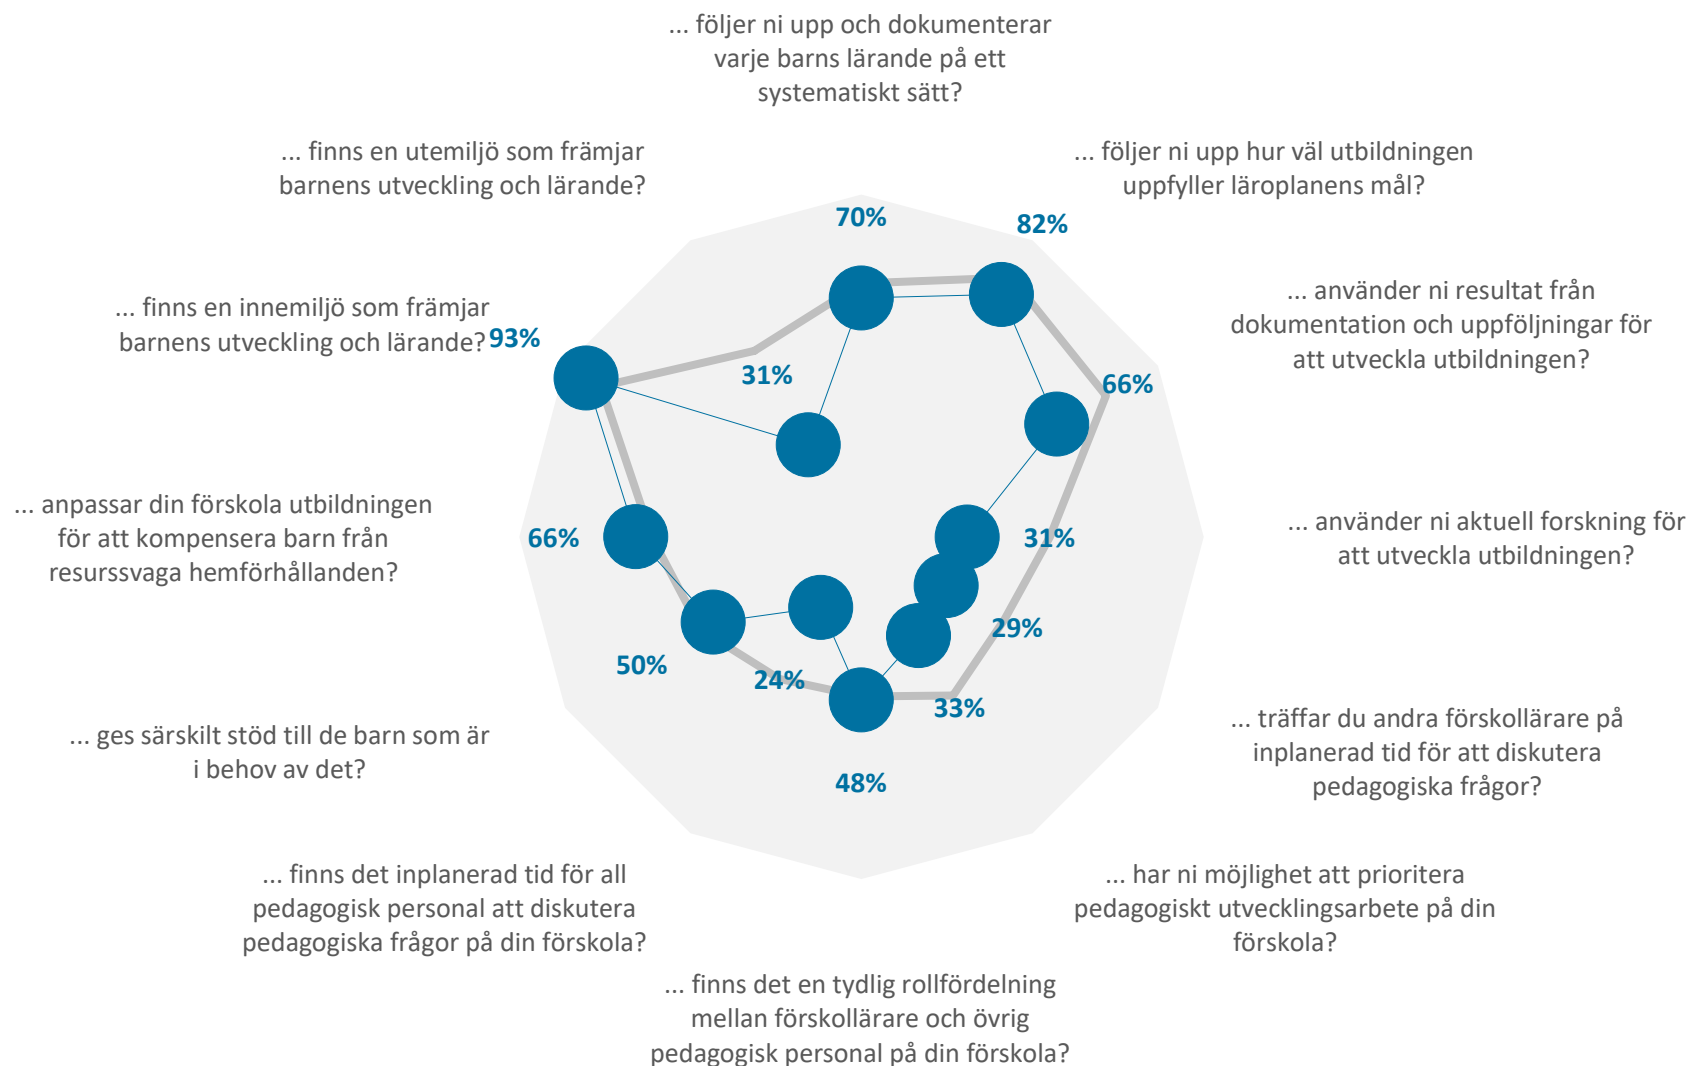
... följer ni upp och dokumenterar varje barns lärande på ett systematiskt sätt?

... följer ni upp hur väl utbildningen uppfyller läroplanens mål?

... använder ni resultat från dokumentation och uppföljningar för att utveckla utbildningen?

... använder ni aktuell forskning för att utveckla utbildningen?

... träffar du andra förskollärare på inplanerad tid för att diskutera pedagogiska frågor?

... har ni möjlighet att prioritera pedagogiskt utvecklingsarbete på din förskola?

... finns det en tydlig rollfördelning mellan förskollärare och övrig pedagogisk personal på din förskola?

... finns det inplanerad tid för all pedagogisk personal att diskutera pedagogiska frågor på din förskola?

... ges särskilt stöd till de barn som är i behov av det?

... anpassar din förskola utbildningen för att kompensera barn från resurssvaga hemförhållanden?

... finns en innemiljö som främjar barnens utveckling och lärande?

... finns en utemiljö som främjar barnens utveckling och lärande?

70%
82%
66%
31%
29%
33%
48%
24%
50%
66%
93%
31%